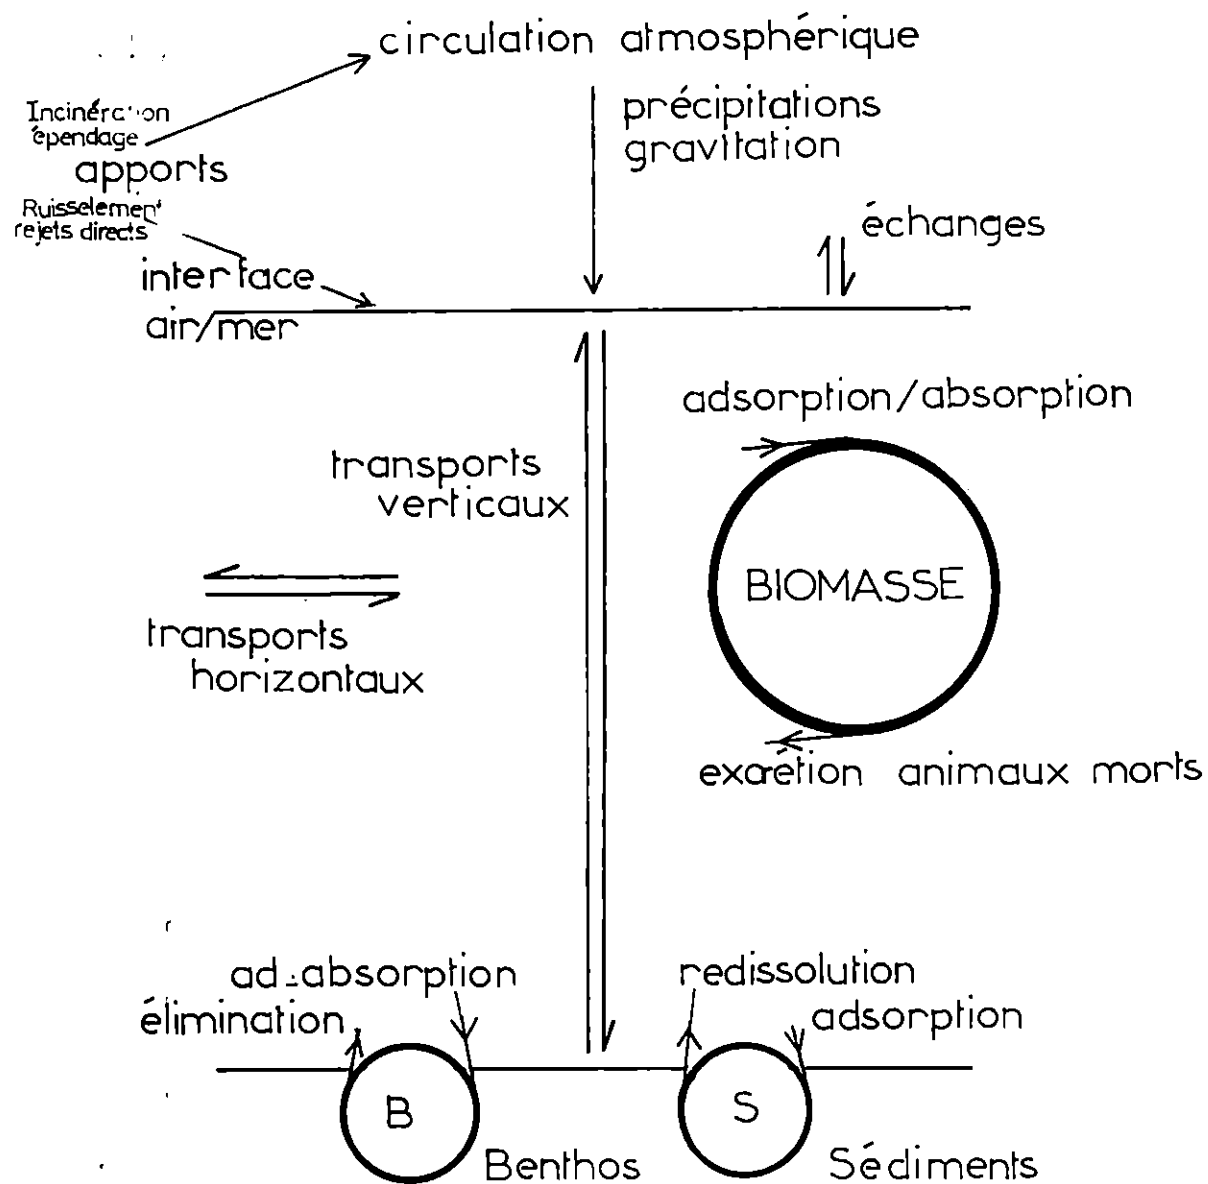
circulation atmosphérique

Incinéra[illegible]on
épendage

apports

Ruisselement
rejets directs

précipitations
gravitation

échanges

interface
air/mer

adsorption/absorption

transports
verticaux

BIOMASSE

transports
horizontaux

excrétion animaux morts

ad-absorption
élimination

redissolution
adsorption

B

S

Benthos

Sédiments